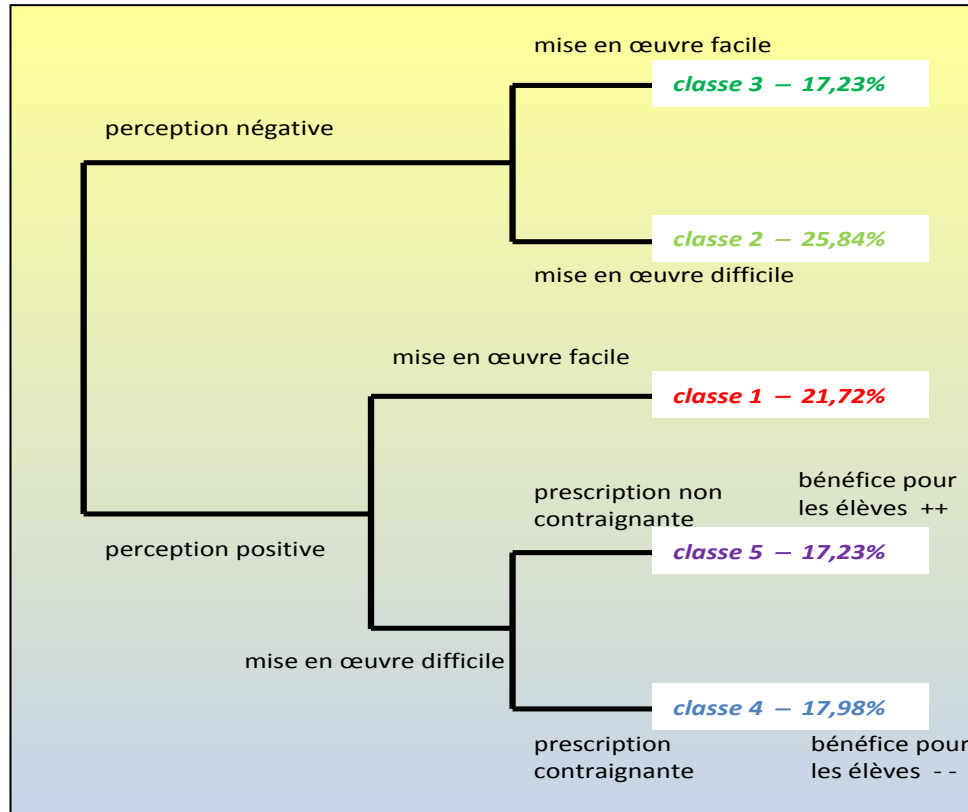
mise en œuvre facile

classe 3 — 17,23%

perception négative

classe 2 — 25,84%

mise en œuvre difficile

mise en œuvre facile

classe 1 — 21,72%

prescription non contraignante

bénéfice pour les élèves ++

perception positive

classe 5 — 17,23%

mise en œuvre difficile

classe 4 — 17,98%

prescription contraignante

bénéfice pour les élèves - -